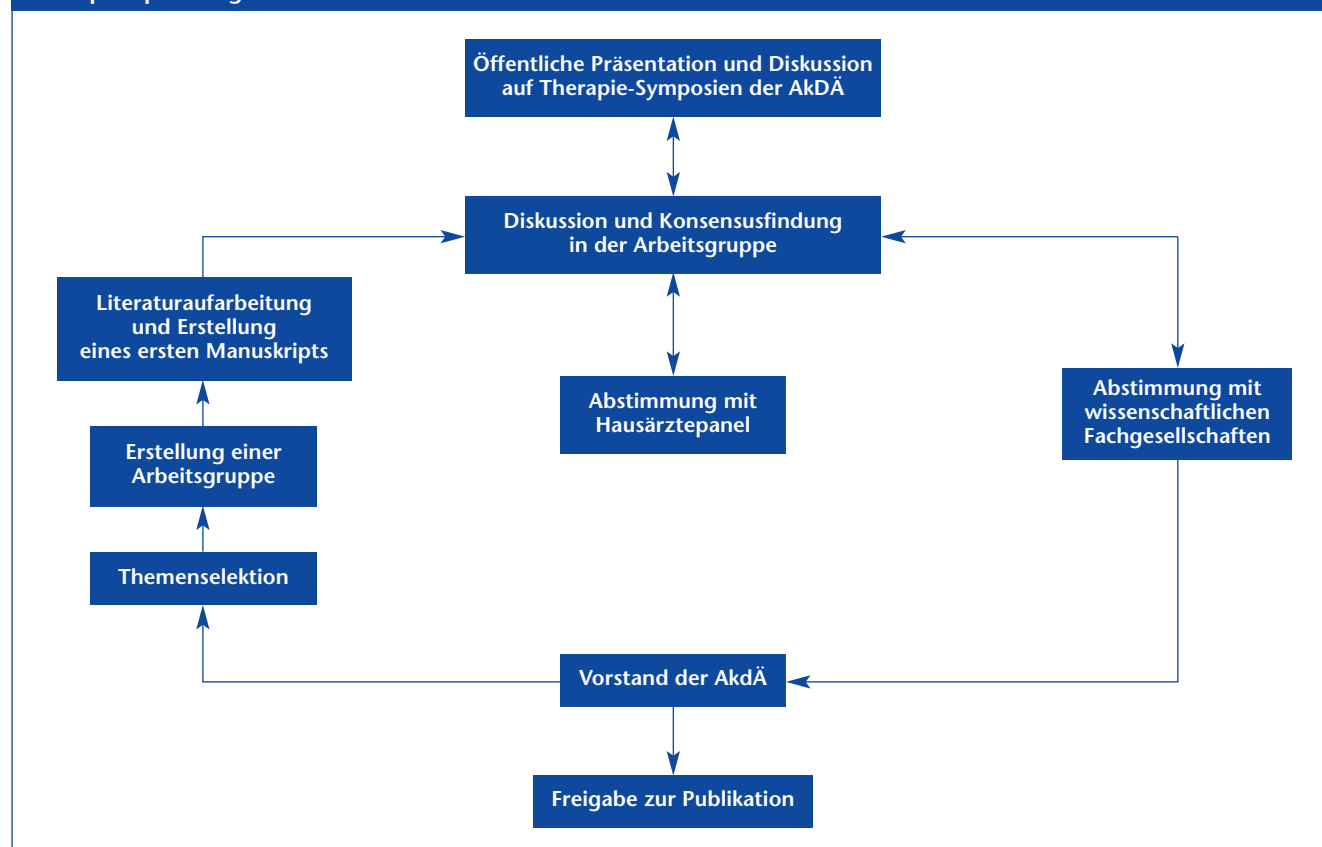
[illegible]

Öffentliche Präsentation und Diskussion auf Therapie-Symposien der AkdÄ

Diskussion und Konsensusfindung in der Arbeitsgruppe

Literaturaufarbeitung und Erstellung eines ersten Manuskripts

Abstimmung mit Hausärztepanel

Abstimmung mit wissenschaftlichen Fachgesellschaften

Erstellung einer Arbeitsgruppe

Themenselektion

Vorstand der AkdÄ

Freigabe zur Publikation